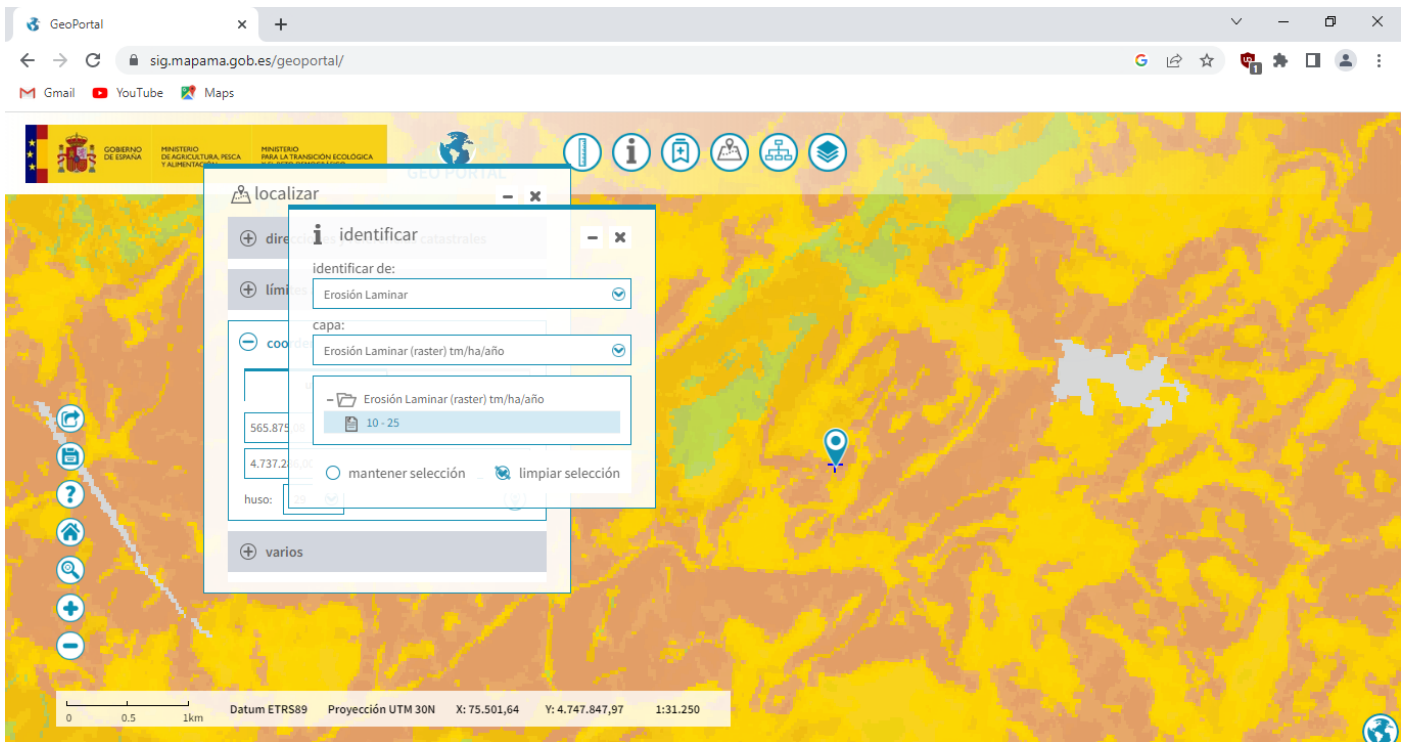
GeoPortal

sig.mapama.gob.es/geoportal/

Gmail YouTube Maps

GOBIERNO DE ESPAÑA MINISTERIO DE AGRICULTURA, PESCA Y ALIMENTACIÓN MINISTERIO PARA LA TRANSICIÓN ECOLÓGICA Y EL RETO DEMOGRÁFICO

GEO PORTAL

localizar

direcciones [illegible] catastrales

límites

coordenadas

565.875,00

4.737.2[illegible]

huso: 29

varios

identificar

identificar de:

Erosión Laminar

capa:

Erosión Laminar (raster) tm/ha/año

Erosión Laminar (raster) tm/ha/año

10 - 25

mantener selección

limpiar selección

0 0.5 1km

Datum ETRS89 Proyección UTM 30N X: 75.501,64 Y: 4.747.847,97 1:31.250